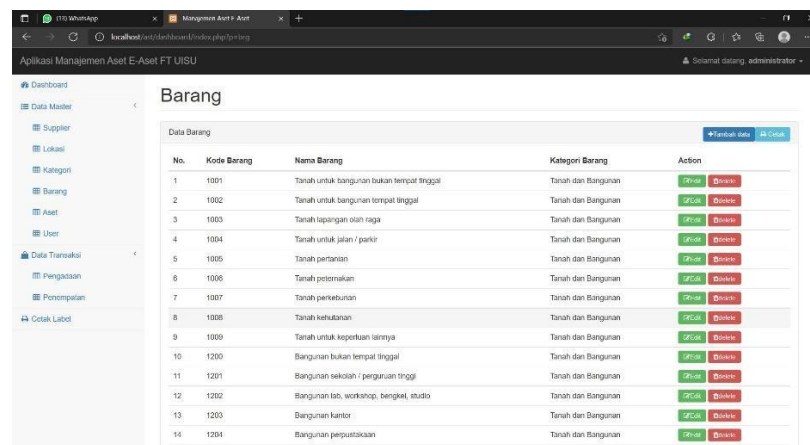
(11) WhatsApp
Manajemen Aset E-Aset
localhost/aset/dashboard/index.php?p=brg

Aplikasi Manajemen Aset E-Aset FT UISU
Selamat datang, administrator

Dashboard
Data Master
Supplier
Lokasi
Kategori
Barang
Aset
User
Data Transaksi
Pengadaan
Penempatan
Cetak Label

Barang

Data Barang
+Tambah data
Cetak

| No. | Kode Barang | Nama Barang | Kategori Barang | Action |
|---|---|---|---|---|
| 1 | 1001 | Tanah untuk bangunan bukan tempat tinggal | Tanah dan Bangunan | Edit Delete |
| 2 | 1002 | Tanah untuk bangunan tempat tinggal | Tanah dan Bangunan | Edit Delete |
| 3 | 1003 | Tanah lapangan olah raga | Tanah dan Bangunan | Edit Delete |
| 4 | 1004 | Tanah untuk jalan / parkir | Tanah dan Bangunan | Edit Delete |
| 5 | 1005 | Tanah pertanian | Tanah dan Bangunan | Edit Delete |
| 6 | 1006 | Tanah peternakan | Tanah dan Bangunan | Edit Delete |
| 7 | 1007 | Tanah perkebunan | Tanah dan Bangunan | Edit Delete |
| 8 | 1008 | Tanah kehutanan | Tanah dan Bangunan | Edit Delete |
| 9 | 1009 | Tanah untuk keperluan lainnya | Tanah dan Bangunan | Edit Delete |
| 10 | 1200 | Bangunan bukan tempat tinggal | Tanah dan Bangunan | Edit Delete |
| 11 | 1201 | Bangunan sekolah / perguruan tinggi | Tanah dan Bangunan | Edit Delete |
| 12 | 1202 | Bangunan lab, workshop, bengkel, studio | Tanah dan Bangunan | Edit Delete |
| 13 | 1203 | Bangunan kantor | Tanah dan Bangunan | Edit Delete |
| 14 | 1204 | Bangunan perpustakaan | Tanah dan Bangunan | Edit Delete |